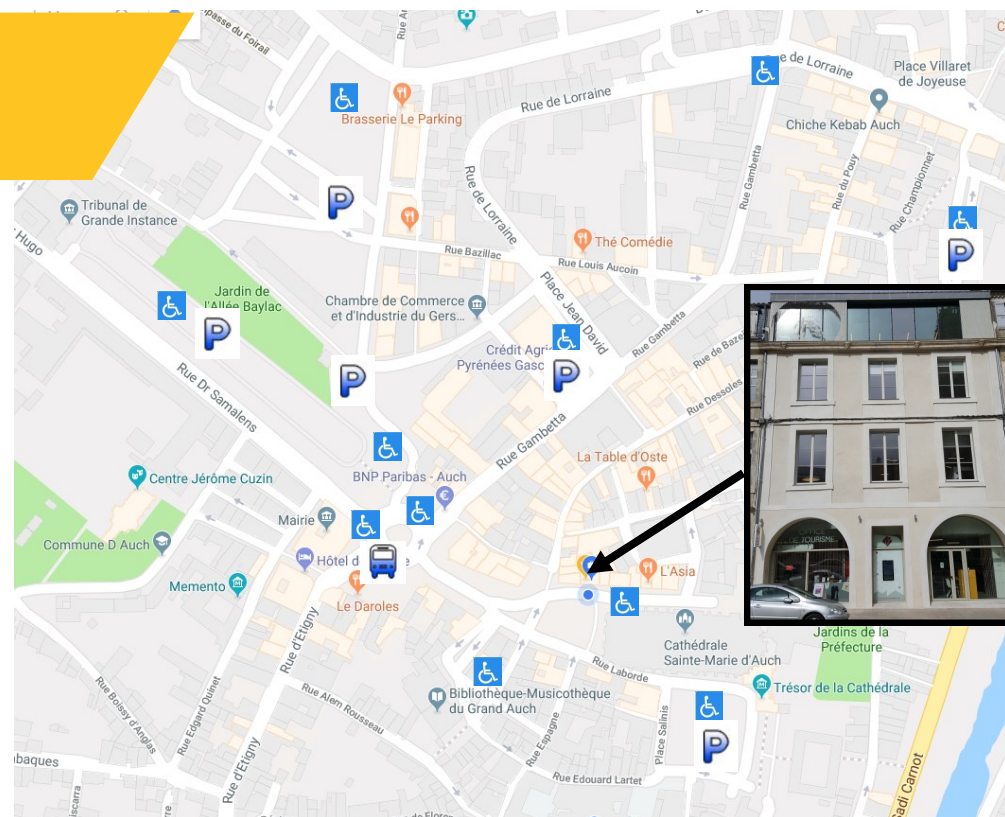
Impasse du Foirail
Rue Aug
Rue de Lorraine
Place Villaret de Joyeuse
Brasserie Le Parking
Rue de Lorraine
Chiche Kebab Auch
Rue Gambetta
Rue du Pouy
Rue Champlomet
Tribunal de Grande Instance
Rue de Lorraine
Rue Bazillac
Thé Comédie
Hugo
Rue Louis Aucoin
Jardin de l'Allée Baylac
Chambre de Commerce et d'Industrie du Gers
Place Jean David
Crédit Agri
Pyrénées Gasc
Rue Gambetta
Rue de Baze
Rue Dessoles
Rue Dr Samalens
BNP Paribas - Auch
Rue Gambetta
La Table d'Oste
Centre Jérôme Cuzin
Mairie
Commune D Auch
Hôtel d
Memento
Le Daroles
L'Asia
Cathédrale Sainte-Marie d'Auch
Jardins de la Préfecture
Rue d'Etigny
Rue Laborde
Trésor de la Cathédrale
Rue Boissy d'Anglas
Rue Edgard Quinet
Rue Alem Rousseau
Bibliothèque-Musicothèque du Grand Auch
Place Salinis
Rue d'Etigny
Rue Espagne
baques
Rue Edouard Lartet
Sadi Carnot
OFFICE DE TOURISME